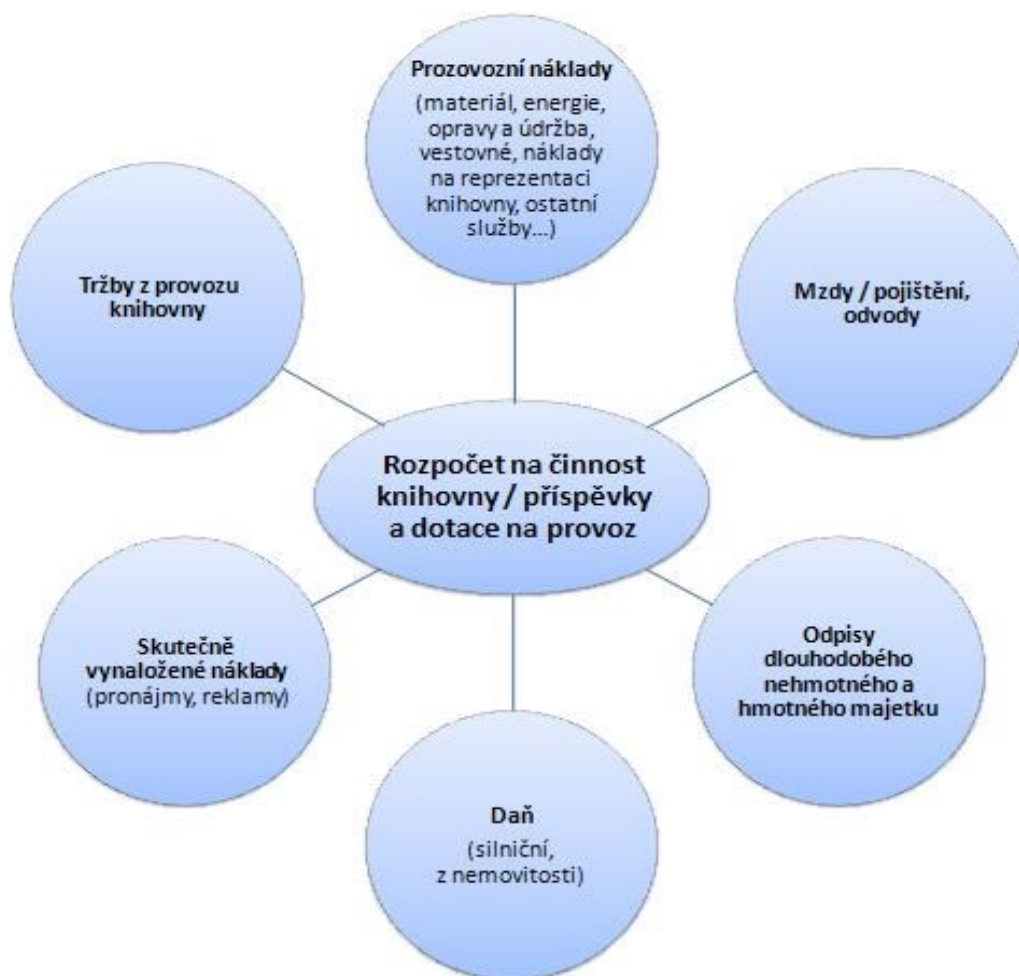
Prozovozní náklady
(materiál, energie, opravy a údržba, vestovné, náklady na reprezentaci knihovny, ostatní služby...)

Tržby z provozu knihovny

Mzdy / pojištění, odvody

Rozpočet na činnost knihovny / příspěvky a dotace na provoz

Skutečně vynaložené náklady
(pronájmy, reklamy)

Odpisy dlouhodobého nehmotného a hmotného majetku

Daň
(silniční, z nemovitosti)